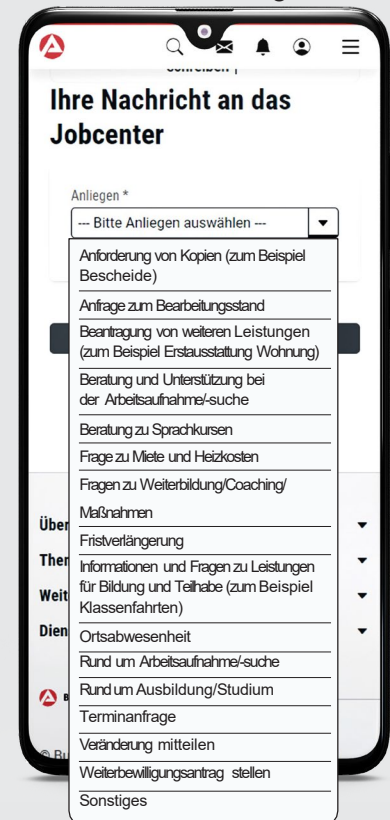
Schreiben |

Ihre Nachricht an das Jobcenter

Anliegen *

--- Bitte Anliegen auswählen ---

Anforderung von Kopien (zum Beispiel Bescheide)

Anfrage zum Bearbeitungsstand

Beantragung von weiteren Leistungen (zum Beispiel Erstausstattung Wohnung)

Beratung und Unterstützung bei der Arbeitsaufnahme/-suche

Beratung zu Sprachkursen

Frage zu Miete und Heizkosten

Fragen zu Weiterbildung/Coaching/ Maßnahmen

Fristverlängerung

Informationen und Fragen zu Leistungen für Bildung und Teilhabe (zum Beispiel Klassenfahrten)

Ortsabwesenheit

Rund um Arbeitsaufnahme/-suche

Rund um Ausbildung/Studium

Terminanfrage

Veränderung mitteilen

Weiterbewilligungsantrag stellen

Sonstiges

Über

Ther

Weit

Dien

B

© Bu